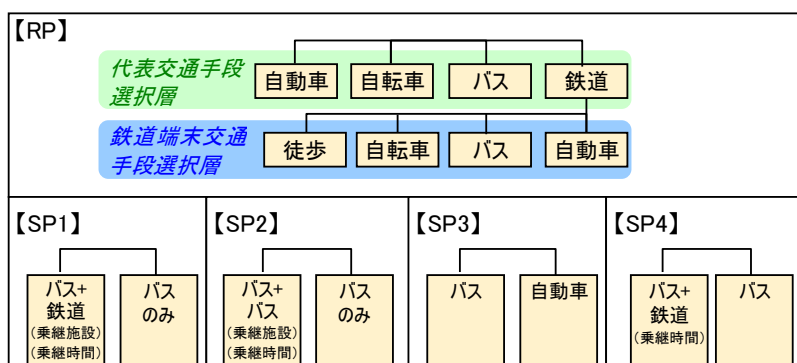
【RP】

代表交通手段選択層

自動車 自転車 バス 鉄道

鉄道端末交通手段選択層

徒歩 自転車 バス 自動車

【SP1】

バス+鉄道 (乗継施設) (乗継時間)

バスのみ

【SP2】

バス+バス (乗継施設) (乗継時間)

バスのみ

【SP3】

バス

自動車

【SP4】

バス+鉄道 (乗継時間)

バス